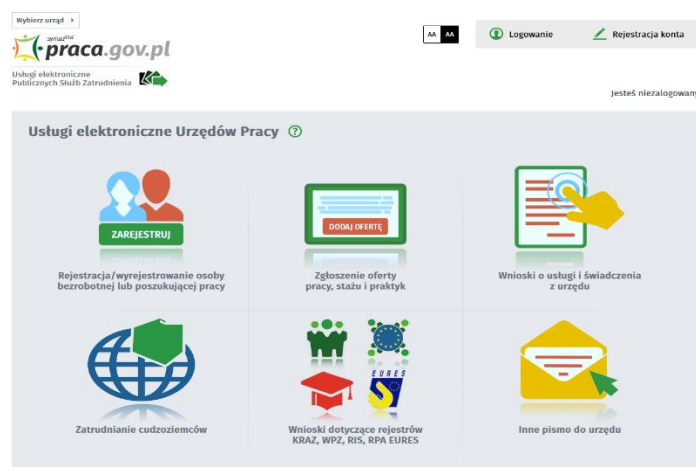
Wybierz urząd ›

zyrusz.me praca.gov.pl

Usługi elektroniczne Publicznych Służb Zatrudnienia

AA AA

Logowanie

Rejestracja konta

Jesteś niezalogowany

Usługi elektroniczne Urzędów Pracy

ZAREJESTRUJ

Rejestracja/wyrejestrowanie osoby bezrobotnej lub poszukującej pracy

DODAJ OFERTĘ

Zgłoszenie oferty pracy, stażu i praktyk

Wnioski o usługi i świadczenia z urzędu

Zatrudnianie cudzoziemców

EURES

Wnioski dotyczące rejestrów KRAZ, WPZ, RIS, RPA EURES

Inne pismo do urzędu